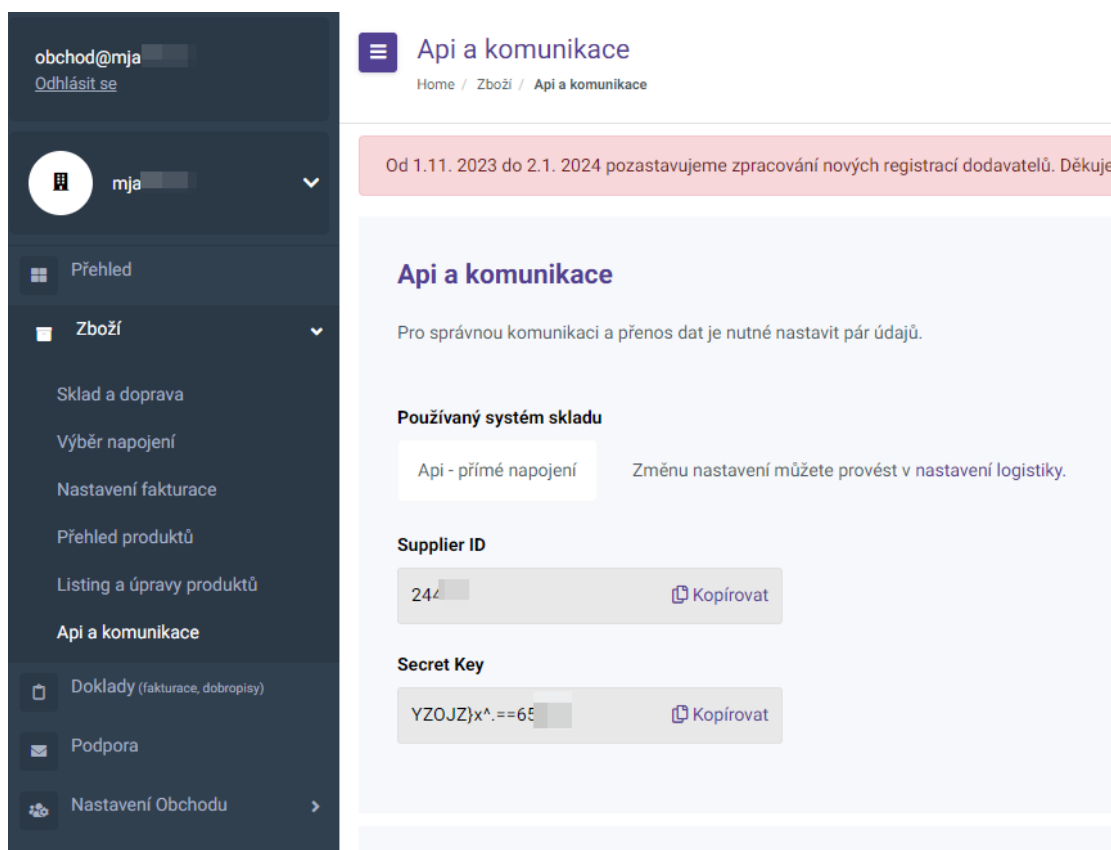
obchod@mja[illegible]
Odhlásit se

mja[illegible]

Přehled

Zboží

Sklad a doprava

Výběr napojení

Nastavení fakturace

Přehled produktů

Listing a úpravy produktů

Api a komunikace

Doklady (fakturace, dobropisy)

Podpora

Nastavení Obchodu

Api a komunikace

Home / Zboží / Api a komunikace

Od 1.11. 2023 do 2.1. 2024 pozastavujeme zpracování nových registrací dodavatelů. Děkuje

Api a komunikace

Pro správnou komunikaci a přenos dat je nutné nastavit pár údajů.

Používaný systém skladu

Api - přímé napojení

Změnu nastavení můžete provést v nastavení logistiky.

Supplier ID

24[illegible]

Kopírovat

Secret Key

YZOJZ}x^.==65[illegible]

Kopírovat